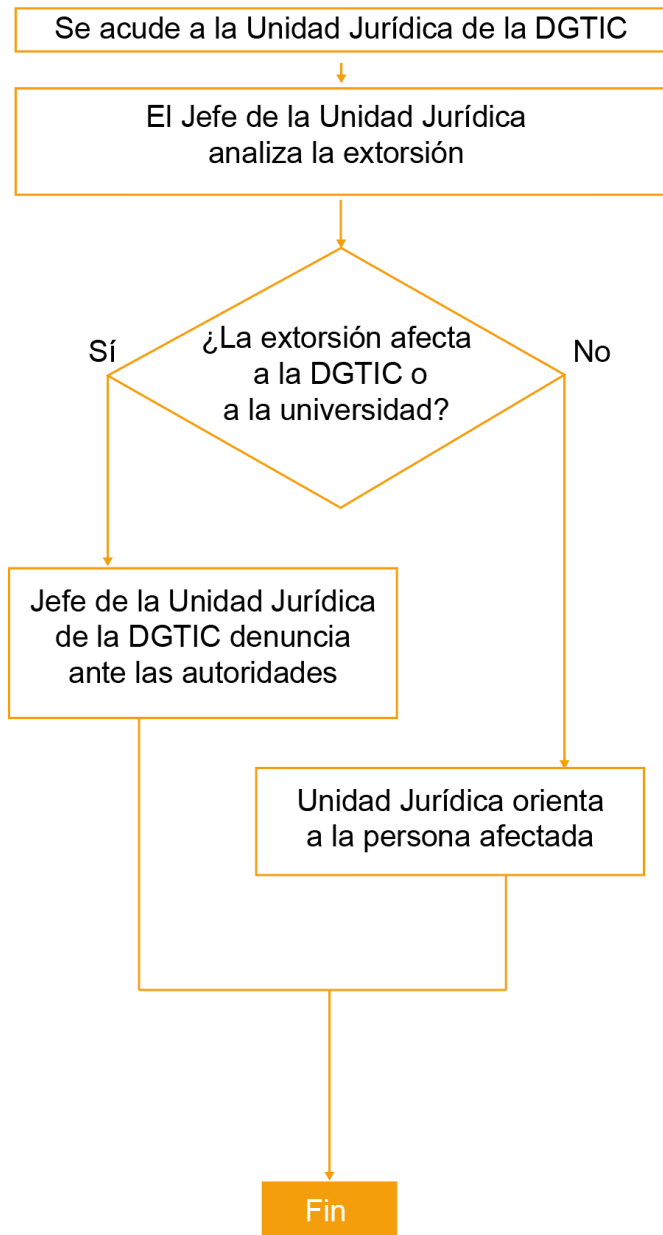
Se acude a la Unidad Jurídica de la DGTIC

El Jefe de la Unidad Jurídica analiza la extorsión

¿La extorsión afecta a la DGTIC o a la universidad?

Sí

No

Jefe de la Unidad Jurídica de la DGTIC denuncia ante las autoridades

Unidad Jurídica orienta a la persona afectada

Fin